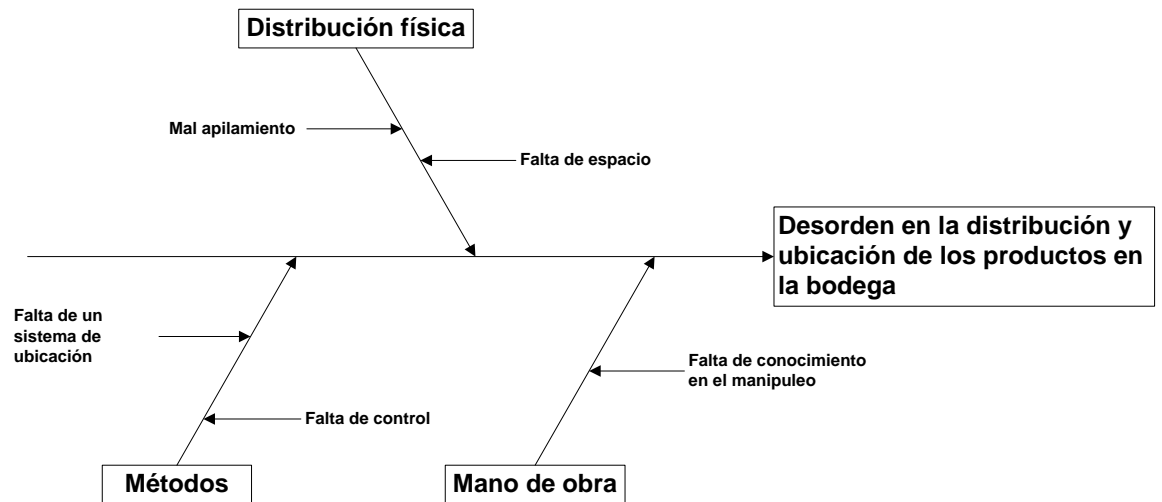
Distribución física

Mal apilamiento

Falta de espacio

Desorden en la distribución y ubicación de los productos en la bodega

Falta de un sistema de ubicación

Falta de conocimiento en el manipuleo

Falta de control

Métodos

Mano de obra